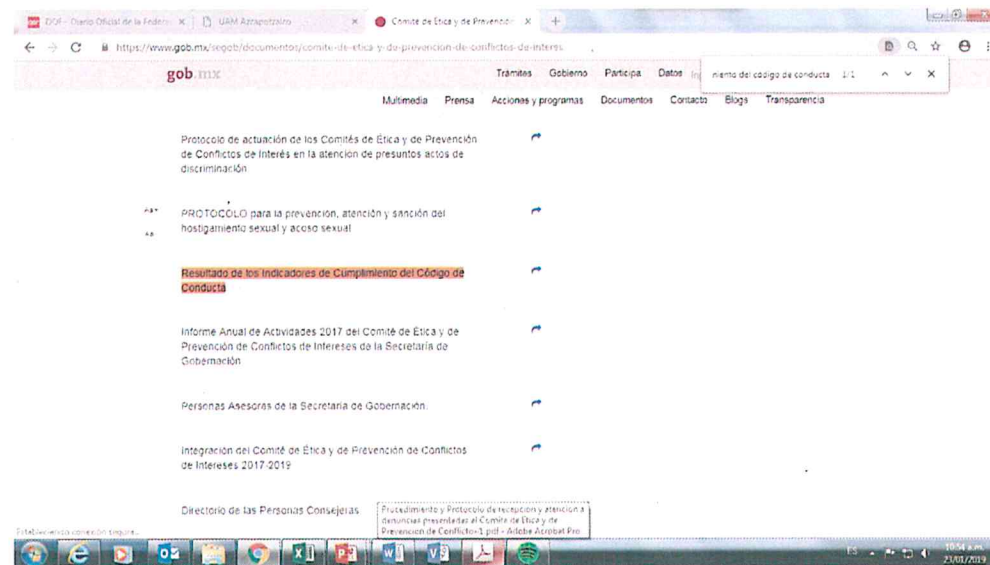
DOF - Diario Oficial de la Federa ×
UAM Azcapotzalco ×
Comité de Ética y de Prevención ×
+

https://www.gob.mx/segob/documentos/comite-de-etica-y-de-prevencion-de-conflictos-de-interes

gob.mx

Trámites Gobierno Participa Datos

niento del código de conducta 1/1

Multimedia Prensa Acciones y programas Documentos Contacto Blogs Transparencia

Protocolo de actuación de los Comités de Ética y de Prevención de Conflictos de Interés en la atención de presuntos actos de discriminación

PROTOCOLO para la prevención, atención y sanción del hostigamiento sexual y acoso sexual

Resultado de los Indicadores de Cumplimiento del Código de Conducta

Informe Anual de Actividades 2017 del Comité de Ética y de Prevención de Conflictos de Intereses de la Secretaría de Gobernación

Personas Asesoras de la Secretaría de Gobernación.

Integración del Comité de Ética y de Prevención de Conflictos de Intereses 2017-2019

Directorio de las Personas Consejeras

Procedimiento y Protocolo de recepción y atención a denuncias presentadas al Comité de Ética y de Prevención de Conflicto-1.pdf - Adobe Acrobat Pro

Estableciendo conexión segura...

ES

10:54 a.m.
23/01/2019